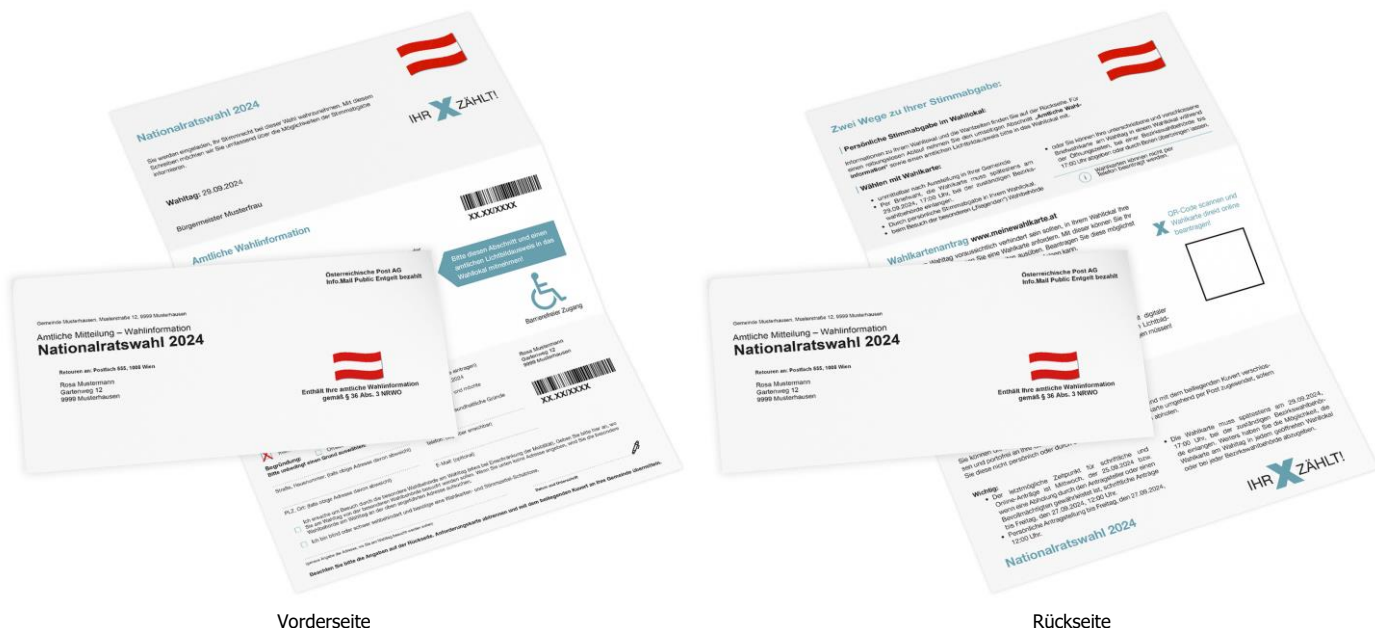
Nationalratswahl 2024

IHR X ZÄHLT!

Wahltag: 29.09.2024

Bürgermeister Musterfrau

XX.XX/XXXX

Amtliche Wahlinformation

Bitte diesen Abschnitt und einen amtlichen Lichtbildausweis in das Wahllokal mitnehmen!

Barrierefreier Zugang

Österreichische Post AG
Info.Mail Public Entgelt bezahlt

Gemeinde Musterhausen, Musterstraße 12, 9999 Musterhausen

Amtliche Mitteilung – Wahlinformation
Nationalratswahl 2024

Retouren an: Postfach 555, 1008 Wien

Rosa Mustermann
Gartenweg 12
9999 Musterhausen

Enthält Ihre amtliche Wahlinformation gemäß § 36 Abs. 3 NRWO

Rosa Mustermann
Gartenweg 12
9999 Musterhausen

XX.XX/XXXX

Begründung:
Bitte unbedingt einen Grund auswählen!

E-Mail (optional)

Vorderseite

Zwei Wege zu Ihrer Stimmabgabe:

Persönliche Stimmabgabe im Wahllokal:

Wählen mit Wahlkarte:

Wahlkartenantrag www.meinewahlkarte.at

QR-Code scannen und Wahlkarte direkt online beantragen!

Wichtig:

IHR X ZÄHLT!

Nationalratswahl 2024

Österreichische Post AG
Info.Mail Public Entgelt bezahlt

Gemeinde Musterhausen, Musterstraße 12, 9999 Musterhausen

Amtliche Mitteilung – Wahlinformation
Nationalratswahl 2024

Retouren an: Postfach 555, 1008 Wien

Rosa Mustermann
Gartenweg 12
9999 Musterhausen

Enthält Ihre amtliche Wahlinformation gemäß § 36 Abs. 3 NRWO

Rückseite